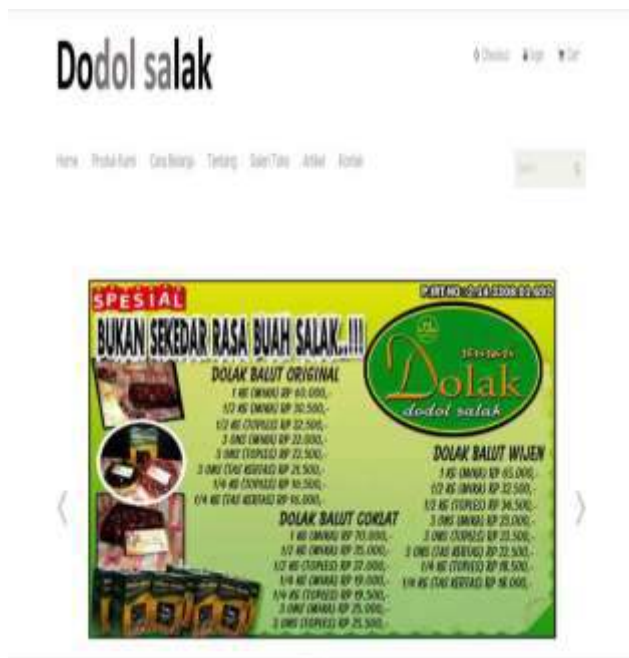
Dodol salak

Checkout Login Cart

Home Produk Kami Cara Belanja Tentang Galeri Toko Artikel Kontak

Search

SPESIAL
P-IRT NO. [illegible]

BUKAN SEKEDAR RASA BUAH SALAK..!!!

Dolak
dodol salak

DOLAK BALUT ORIGINAL
1 KG (MIKA) RP 60.000,-
1/2 KG (MIKA) RP 30.500,-
1/2 KG (TOPLES) RP 32.500,-
3 ONS (MIKA) RP 22.000,-
3 ONS (TOPLES) RP 22.500,-
3 ONS (TAS KERTAS) RP 21.500,-
1/4 KG (TOPLES) RP 16.500,-
1/4 KG (TAS KERTAS) RP 16.000,-

DOLAK BALUT WIJEN
1 KG (MIKA) RP 65.000,-
1/2 KG (MIKA) RP 32.500,-
1/2 KG (TOPLES) RP 34.500,-
3 ONS (MIKA) RP 25.000,-
3 ONS (TOPLES) RP 25.500,-
3 ONS (TAS KERTAS) RP 22.500,-
1/4 KG (TOPLES) RP 18.500,-
1/4 KG (TAS KERTAS) RP 18.000,-

DOLAK BALUT COKLAT
1 KG (MIKA) RP 70.000,-
1/2 KG (MIKA) RP 35.000,-
1/2 KG (TOPLES) RP 37.000,-
1/4 KG (MIKA) RP 19.000,-
1/4 KG (TOPLES) RP 19.500,-
3 ONS (MIKA) RP 25.000,-
3 ONS (TOPLES) RP 25.500,-